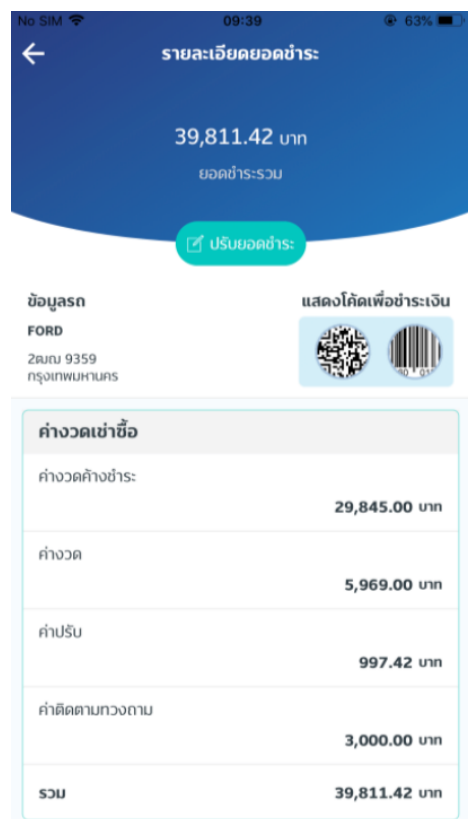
No SIM 09:39 63%

รายละเอียดยอดชำระ

39,811.42 บาท
ยอดชำระรวม

ปรับยอดชำระ

ข้อมูลรถ
FORD
2ฒณ 9359
กรุงเทพมหานคร

แสดงโค้ดเพื่อชำระเงิน

ค่างวดเช่าซื้อ

| | |
|---|---|
| ค่างวดค้างชำระ | 29,845.00 บาท |
| ค่างวด | 5,969.00 บาท |
| ค่าปรับ | 997.42 บาท |
| ค่าติดตามทวงถาม | 3,000.00 บาท |
| รวม | 39,811.42 บาท |